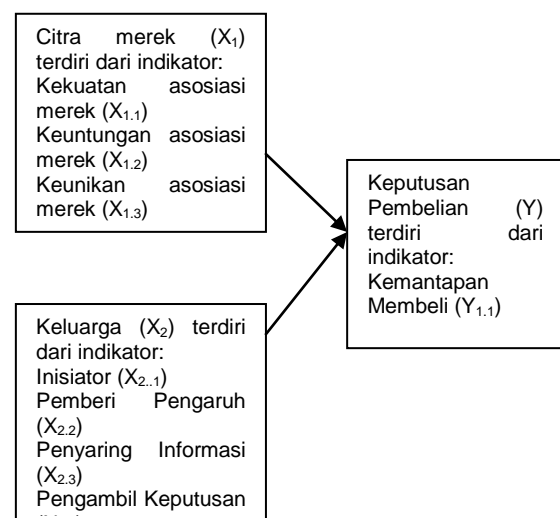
Citra merek ($X_1$) terdiri dari indikator:
Kekuatan asosiasi merek ($X_{1.1}$)
Keuntungan asosiasi merek ($X_{1.2}$)
Keunikan asosiasi merek ($X_{1.3}$)

Keluarga ($X_2$) terdiri dari indikator:
Inisiator ($X_{2..1}$)
Pemberi Pengaruh ($X_{2.2}$)
Penyaring Informasi ($X_{2.3}$)
Pengambil Keputusan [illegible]

Keputusan Pembelian (Y) terdiri dari indikator:
Kemantapan Membeli ($Y_{1.1}$)